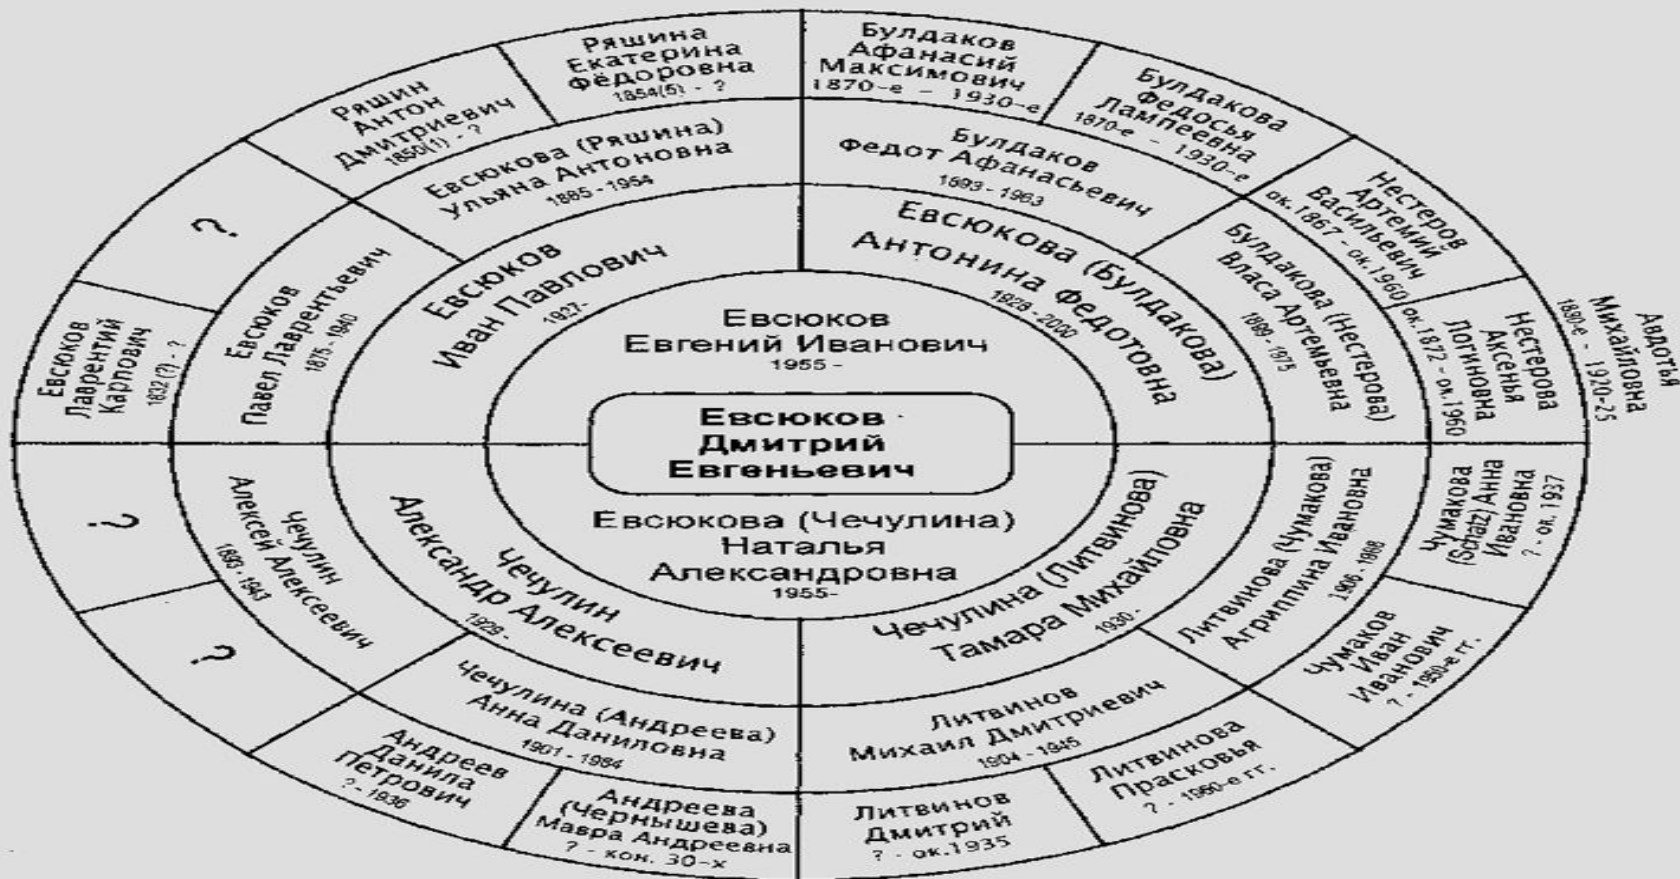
Евсюков
Дмитрий
Евгеньевич

Евсюков
Евгений Иванович
1955 -

Евсюкова (Чечулина)
Наталья
Александровна
1955-

Евсюков
Иван Павлович
1927-

Евсюкова (Булдакова)
Антонина Федотовна
1928 - 2000

Чечулин
Александр Алексеевич
1929-

Чечулина (Литвинова)
Тамара Михайловна
1930-

Евсюков
Павел Лаврентьевич
1875 - 1940

Евсюкова (Ряшина)
Ульяна Антоновна
1885 - 1954

Булдаков
Федот Афанасьевич
1893 - 1963

Булдакова (Нестерова)
Власа Артемьевна
1898 - 1975

Чечулин
Алексей Алексеевич
1893 - 1943

Чечулина (Андреева)
Анна Даниловна
1901 - 1984

Литвинов
Михаил Дмитриевич
1904 - 1945

Литвинова (Чумакова)
Агриппина Ивановна
1906 - 1986

Евсюков
Лаврентий
Карпович
1832 (?) - ?

?

Ряшин
Антон
Дмитриевич
1850(1) - ?

Ряшина
Екатерина
Фёдоровна
1854(5) - ?

Булдаков
Афанасий
Максимович
1870-е – 1930-е

Булдакова
Федосья
Лампеевна
1870-е – 1930-е

Нестеров
Артемий
Васильевич
ок.1867 - ок.1960

Нестерова
Аксенья
Логиновна
ок. 1872 - ок.1960

Авдотья
Михайловна
1890-е - 1920-25

Чумакова
(Schatz) Анна
Ивановна
? - ок. 1937

Чумаков
Иван
Иванович
? - 1950-е гг.

Литвинова
Прасковья
? - 1960-е гг.

Литвинов
Дмитрий
? - ок.1935

Андреева
(Чернышева)
Мавра Андреевна
? - кон. 30-х

Андреев
Данила
Петрович
? - 1936

?

?